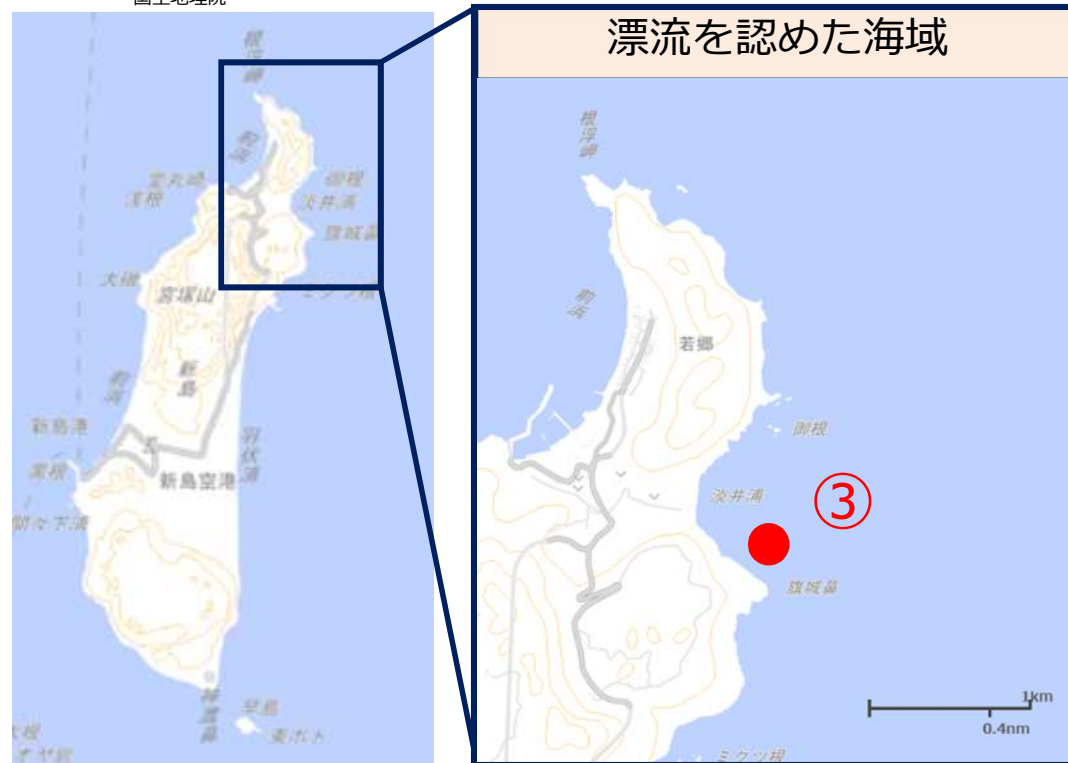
国土地理院

根浮岬
和海
宮木崎
宮根
御根
淡井浦
鎮城鼻
大根
宮塚山
新島
和海
新島港
羽伏浦
黒根
新島空港
間々下浦
ミクツ根
早島
地内島
黒ボト
大根
オヤ根

漂流を認めた海域

根浮岬
和海
若郷
御根
淡井浦
③
鎮城鼻
1km
0.4nm
ミクツ根